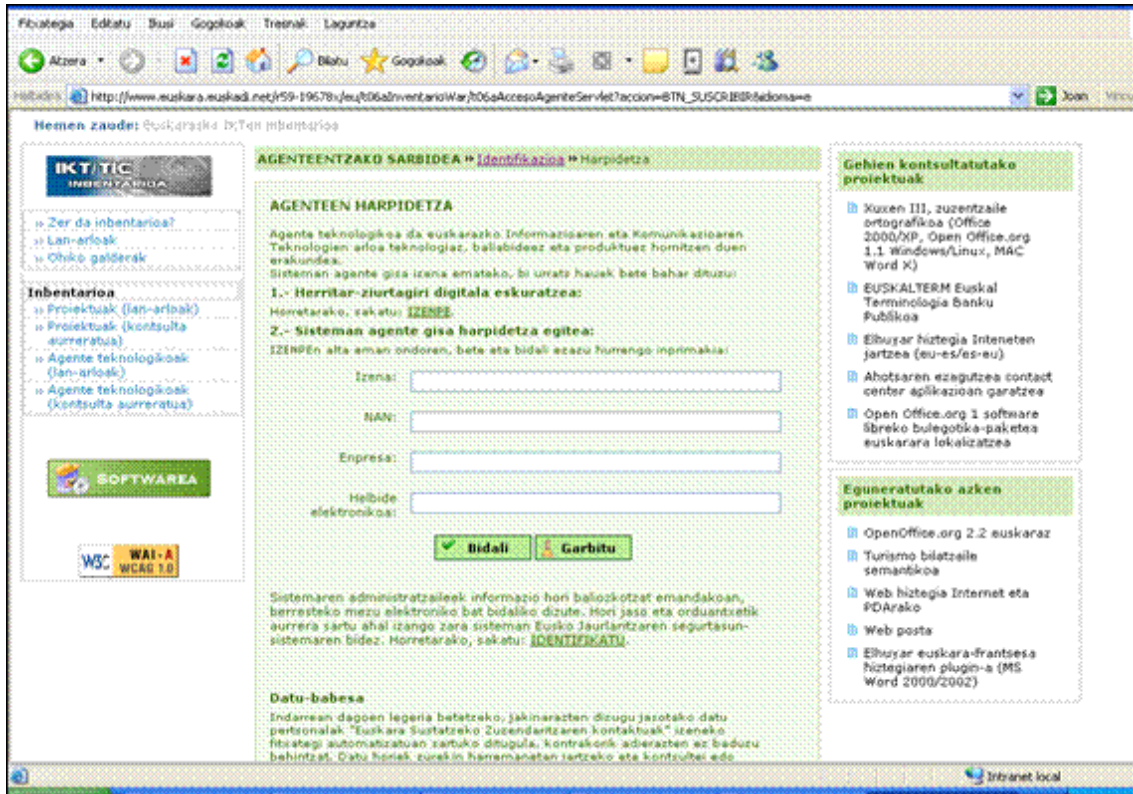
Fitxategia Editatu Ikusi Gogokoak Tresnak Laguntza

Atzera Bilatu Gogokoak

Helbidea http://www.euskara.euskadi.net/r59-19678/eu/t06aInventarioWar/t06aAccesoAgenteServlet?accion=BTN_SUSCRIBIR&idioma=e Joan

Hemen zaude: Euskarazko IKTen inbentarioa

IKT/TIC INBENTARIOA

» Zer da inbentarioa?
» Lan-arloak
» Ohiko galderak

Inbentarioa
» Proiektuak (lan-arloak)
» Proiektuak (kontsulta aurreratua)
» Agente teknologikoak (lan-arloak)
» Agente teknologikoak (kontsulta aurreratua)

SOFTWAREA

W3C WAI-A WCAG 1.0

AGENTEENTZAKO SARBIDEA » Identifikazioa » Harpidetza

AGENTEEN HARPIDETZA

Agente teknologikoa da euskarazko Informazioaren eta Komunikazioaren Teknologien arloa teknologiaz, baliabideez eta produktuez hornitzen duen erakundea.
Sisteman agente gisa izena emateko, bi urrats hauek bete behar dituzu:

1.- Herritar-ziurtagiri digitala eskuratzea:
Horretarako, sakatu: IZENPE.

2.- Sisteman agente gisa harpidetza egitea:
IZENPEn alta eman ondoren, bete eta bidali ezazu hurrengo inprimakia:

Izena:
NAN:
Enpresa:
Helbide elektronikoa:

Bidali Garbitu

Sistemaren administratzaileek informazio hori baliozkotzat emandakoan, berresteko mezu elektroniko bat bidaliko dizute. Hori jaso eta orduantxetik aurrera sartu ahal izango zara sisteman Eusko Jaurlaritzaren segurtasun-sistemaren bidez. Horretarako, sakatu: IDENTIFIKATU.

Datu-babesa
Indarrean dagoen legeria betetzeko, jakinarazten dizugu jasotako datu pertsonalak "Euskara Sustatzeko Zuzendaritzaren kontaktuak" izeneko fitxategi automatizatuan sartuko ditugula, kontrakorik adierazten ez baduzu behintzat. Datu horiek zurekin harremanetan jartzeko eta kontsultei edo

Gehien kontsultatutako proiektuak

Xuxen III, zuzentzaile ortografikoa (Office 2000/XP, Open Office.org 1.1 Windows/Linux, MAC Word X)

EUSKALTERM Euskal Terminologia Banku Publikoa

Elhuyar hiztegia Inteneten jartzea (eu-es/es-eu)

Ahotsaren ezagutzea contact center aplikazioan garatzea

Open Office.org 1 software libreko bulegotika-paketea euskarara lokalizatzea

Eguneratutako azken proiektuak

OpenOffice.org 2.2 euskaraz

Turismo bilatzaile semantikoa

Web hiztegia Internet eta PDArako

Web posta

Elhuyar euskara-frantsesa hiztegiaren plugin-a (MS Word 2000/2002)

Intranet local